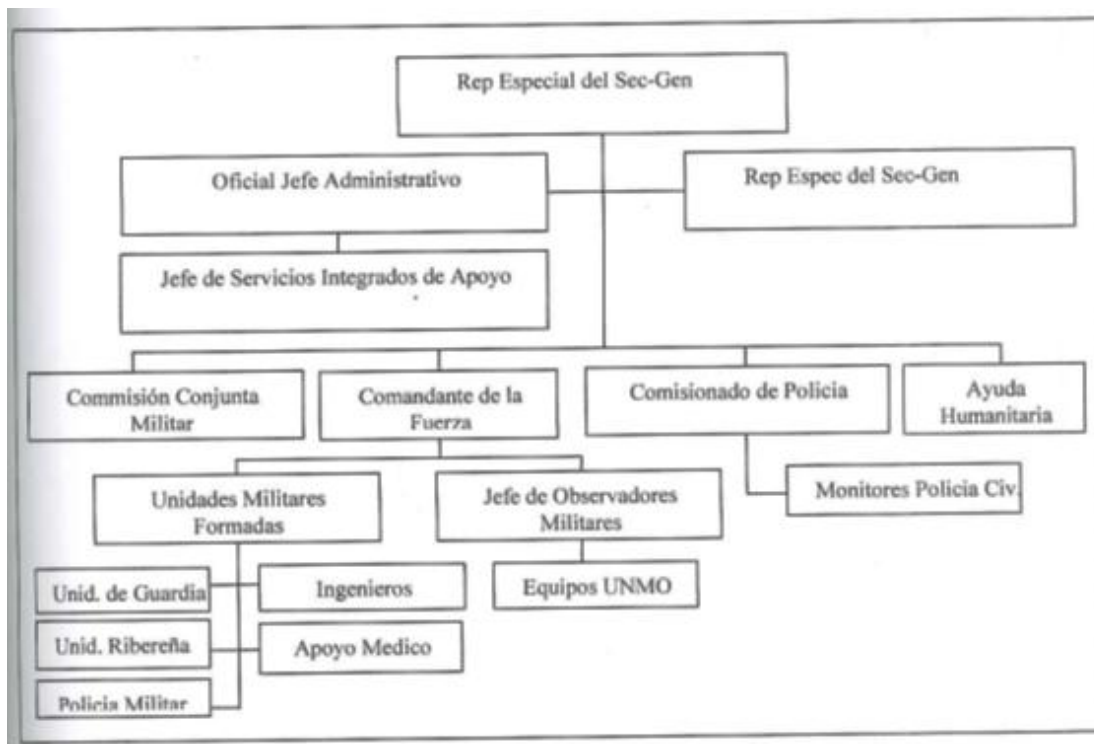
Rep Especial del Sec-Gen

Oficial Jefe Administrativo

Rep Espec del Sec-Gen

Jefe de Servicios Integrados de Apoyo

Commisión Conjunta Militar

Comandante de la Fuerza

Comisionado de Policia

Ayuda Humanitaria

Unidades Militares Formadas

Jefe de Observadores Militares

Monitores Policia Civ.

Unid. de Guardia

Ingenieros

Equipos UNMO

Unid. Ribereña

Apoyo Medico

Policia Militar